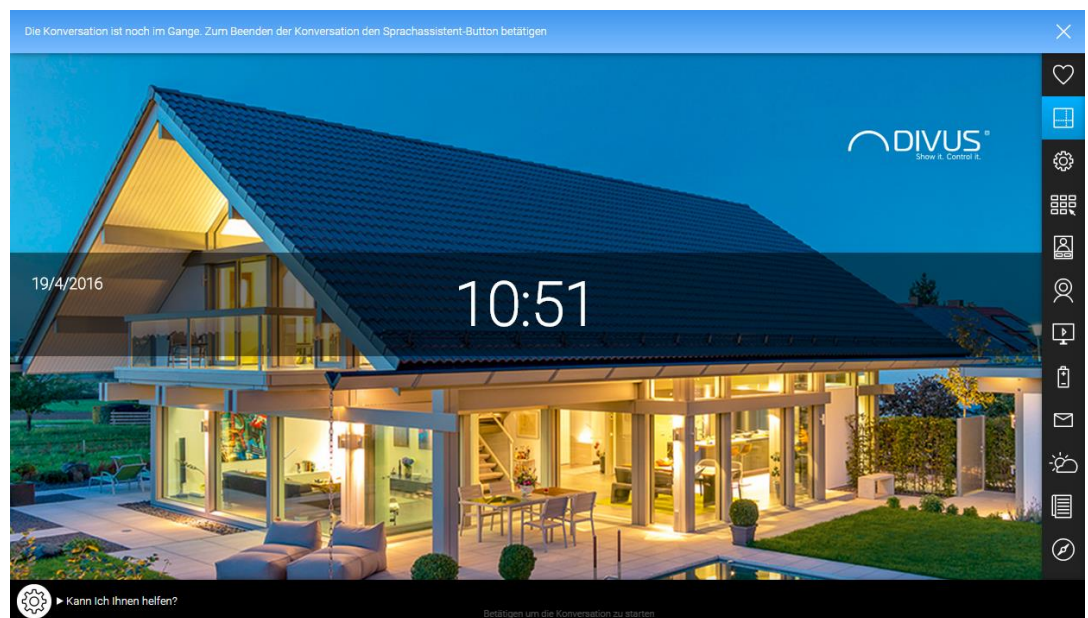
Die Konversation ist noch im Gange. Zum Beenden der Konversation den Sprachassistent-Button betätigen

DIVUS®
Show it. Control it.

19/4/2016

10:51

▶ Kann Ich Ihnen helfen?

Betätigen um die Konversation zu starten